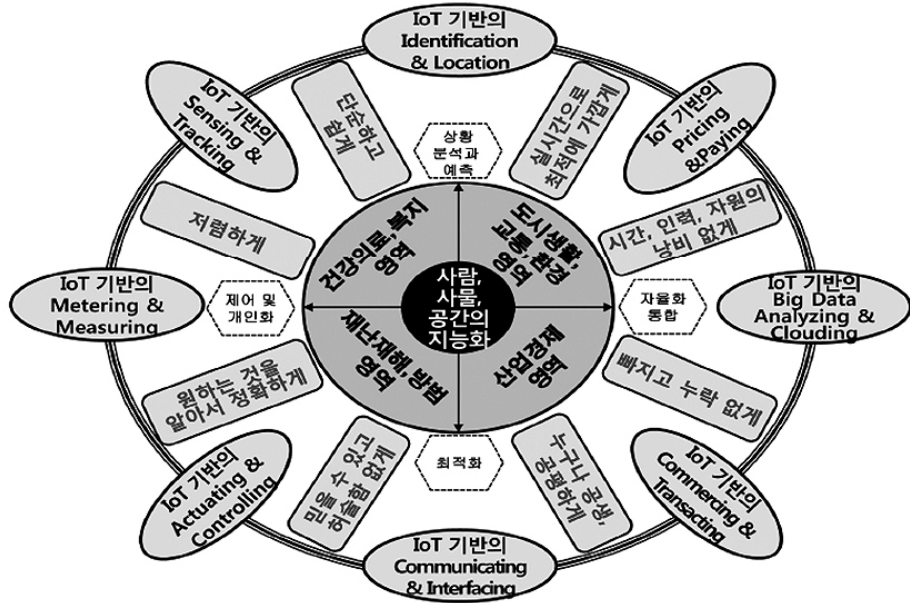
IoT 기반의 Identification & Location

IoT 기반의 Sensing & Tracking

단순하고 쉽게

상황 분석과 예측

실시간으로 최적에 가깝게

IoT 기반의 Pricing &Paying

저렴하게

건강의료,복지 영역

도시생활, 교통,환경 영역

시간, 인력, 자원의 낭비 없게

IoT 기반의 Metering & Measuring

제어 및 개인화

사람, 사물, 공간의 지능화

자율화 통합

IoT 기반의 Big Data Analyzing & Clouding

재난재해,방범 영역

산업경제 영역

원하는 것을 알아서 정확하게

빠지고 누락 없게

믿을 수 있고 허술함 없게

최적화

누구나 공평, 공정하게

IoT 기반의 Actuating & Controlling

IoT 기반의 Commercing & Transacting

IoT 기반의 Communicating & Interfacing